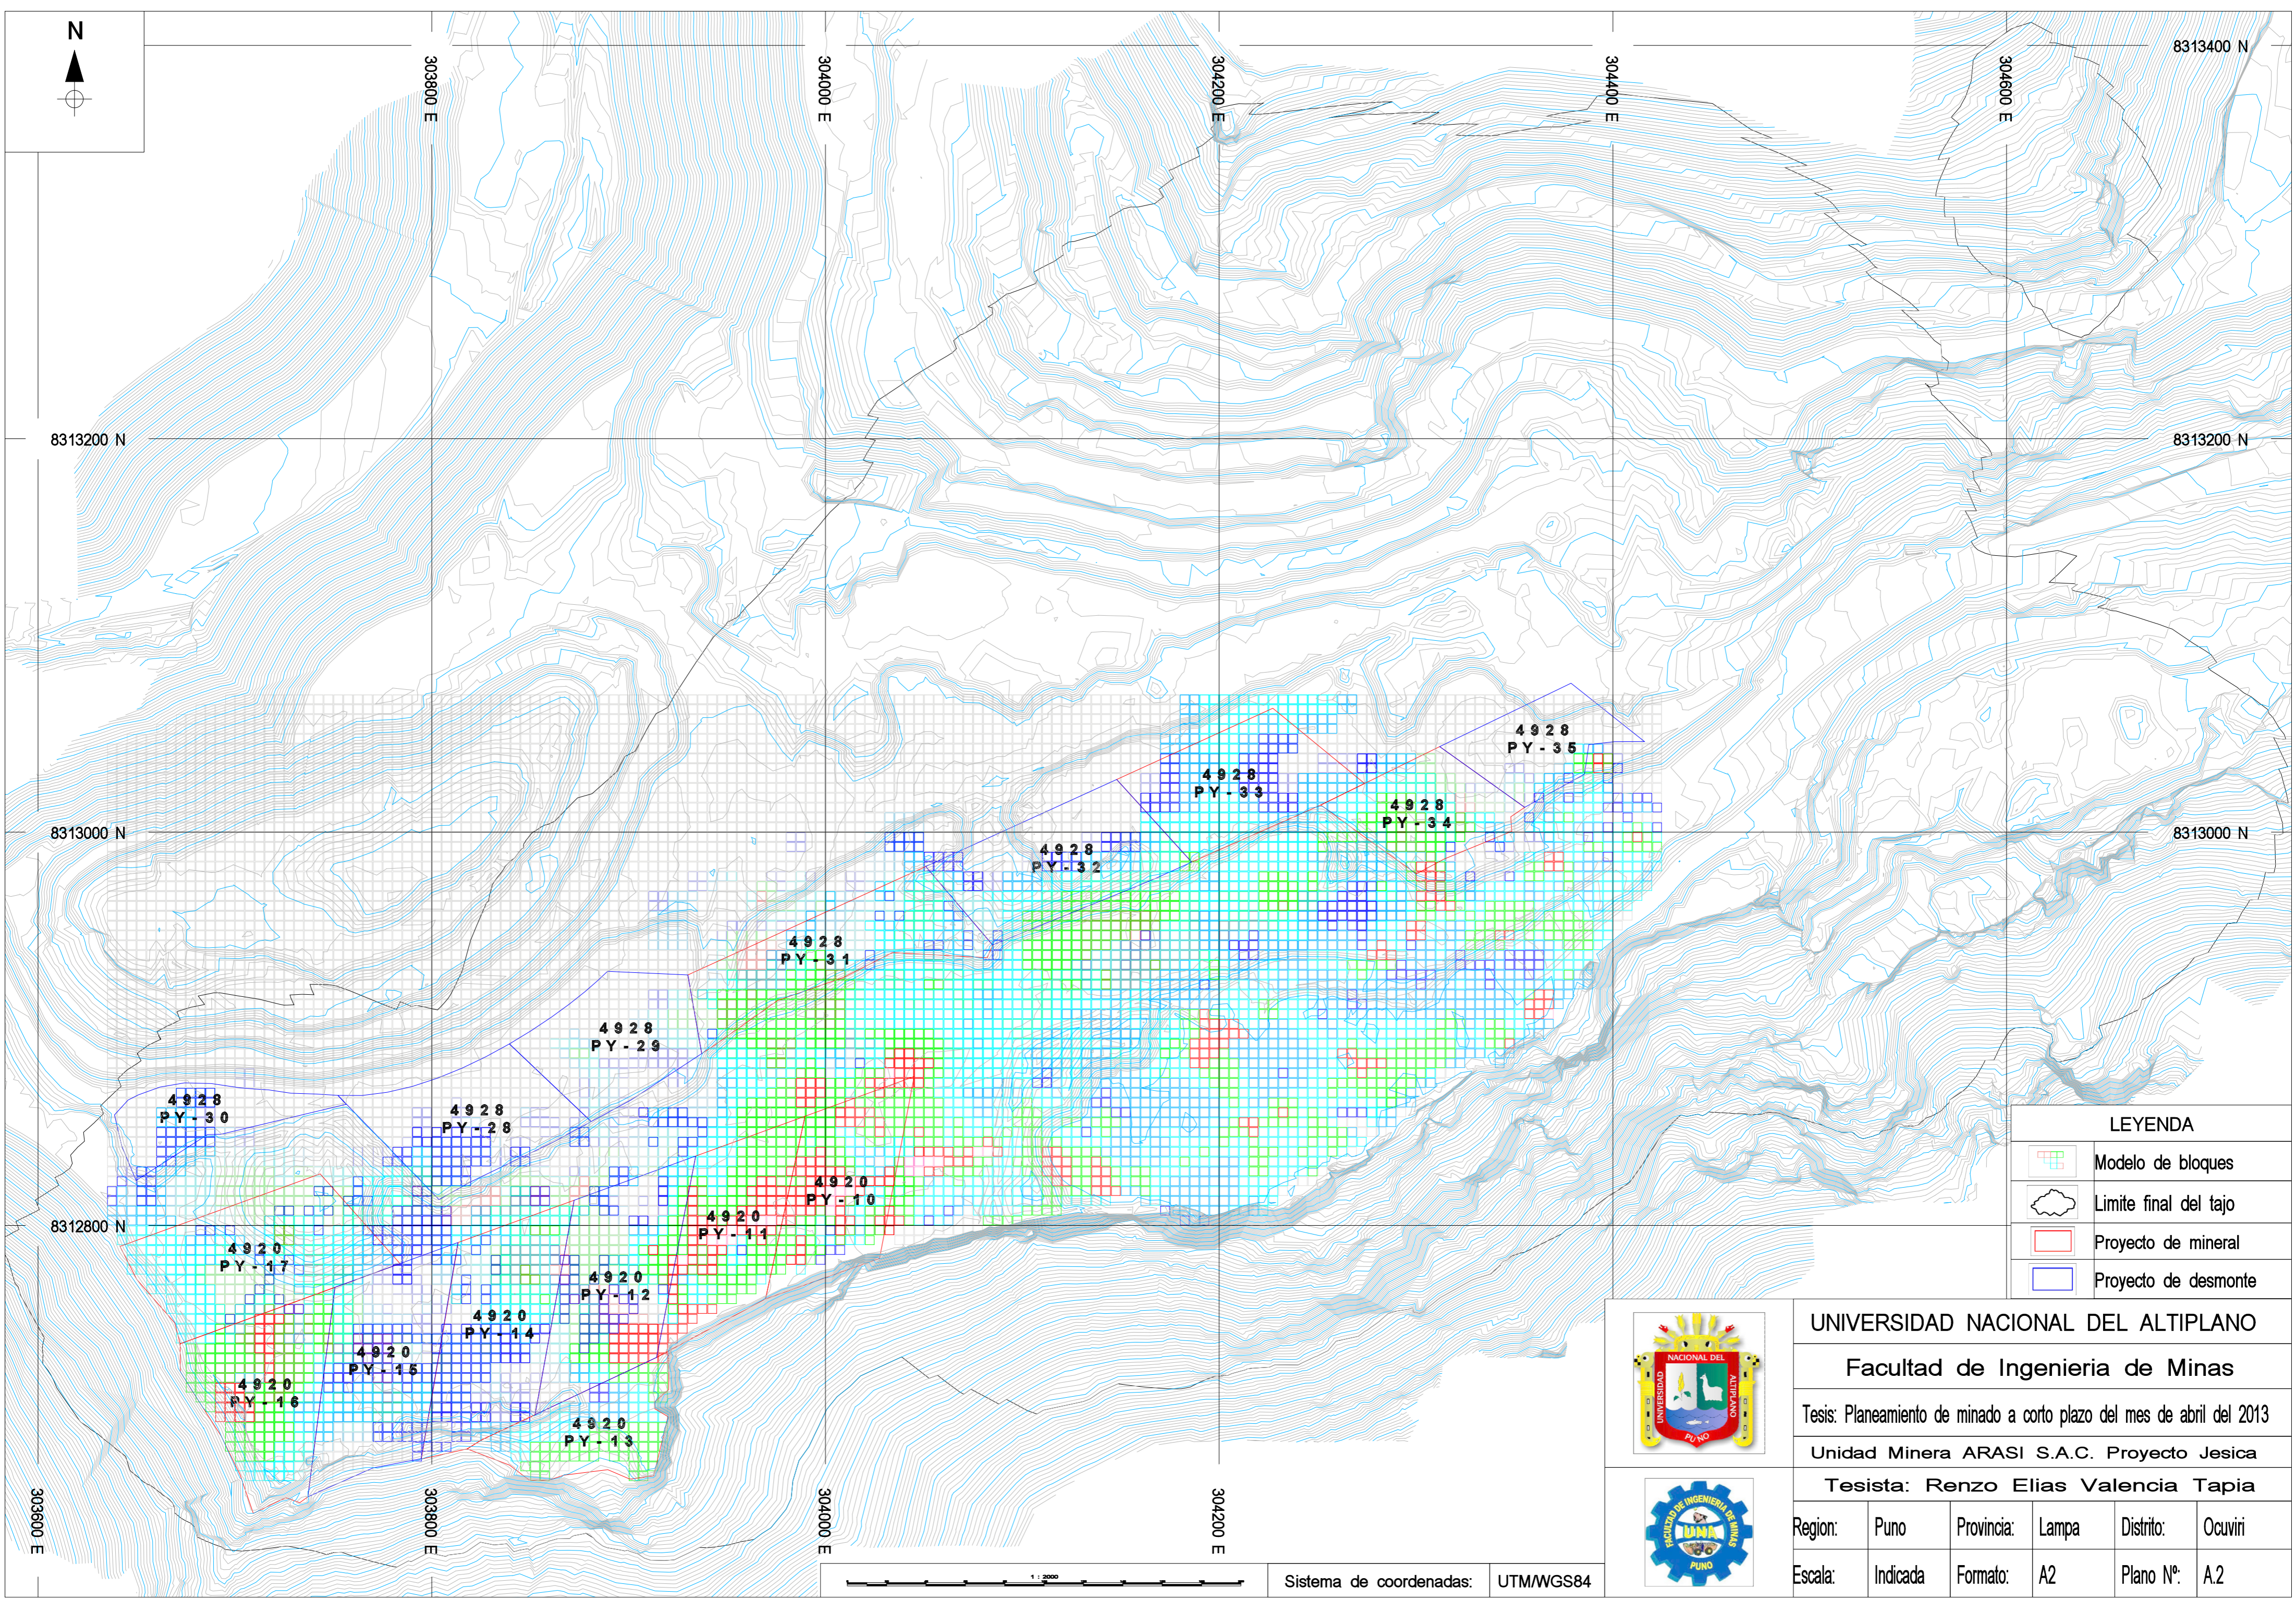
N

303800 E
304000 E
304200 E
304400 E
304600 E
8313400 N

8313200 N
8313200 N

8313000 N
8313000 N

8312800 N

4928
PY-35

4928
PY-33

4928
PY-34

4928
PY-32

4928
PY-31

4928
PY-29

4928
PY-30

4928
PY-28

4920
PY-10

4920
PY-11

4920
PY-17

4920
PY-12

4920
PY-14

4920
PY-15

4920
PY-16

4920
PY-13

303600 E
303800 E
304000 E
304200 E

LEYENDA

Modelo de bloques
Limite final del tajo
Proyecto de mineral
Proyecto de desmonte

UNIVERSIDAD NACIONAL DEL ALTIPLANO
Facultad de Ingenieria de Minas
Tesis: Planeamiento de minado a corto plazo del mes de abril del 2013
Unidad Minera ARASI S.A.C. Proyecto Jesica
Tesista: Renzo Elias Valencia Tapia

| Region: | Puno | Provincia: | Lampa | Distrito: | Ocuviri |
|---|---|---|---|---|---|
| Escala: | Indicada | Formato: | A2 | Plano Nº: | A.2 |

1 : 2000

Sistema de coordenadas: UTM/WGS84